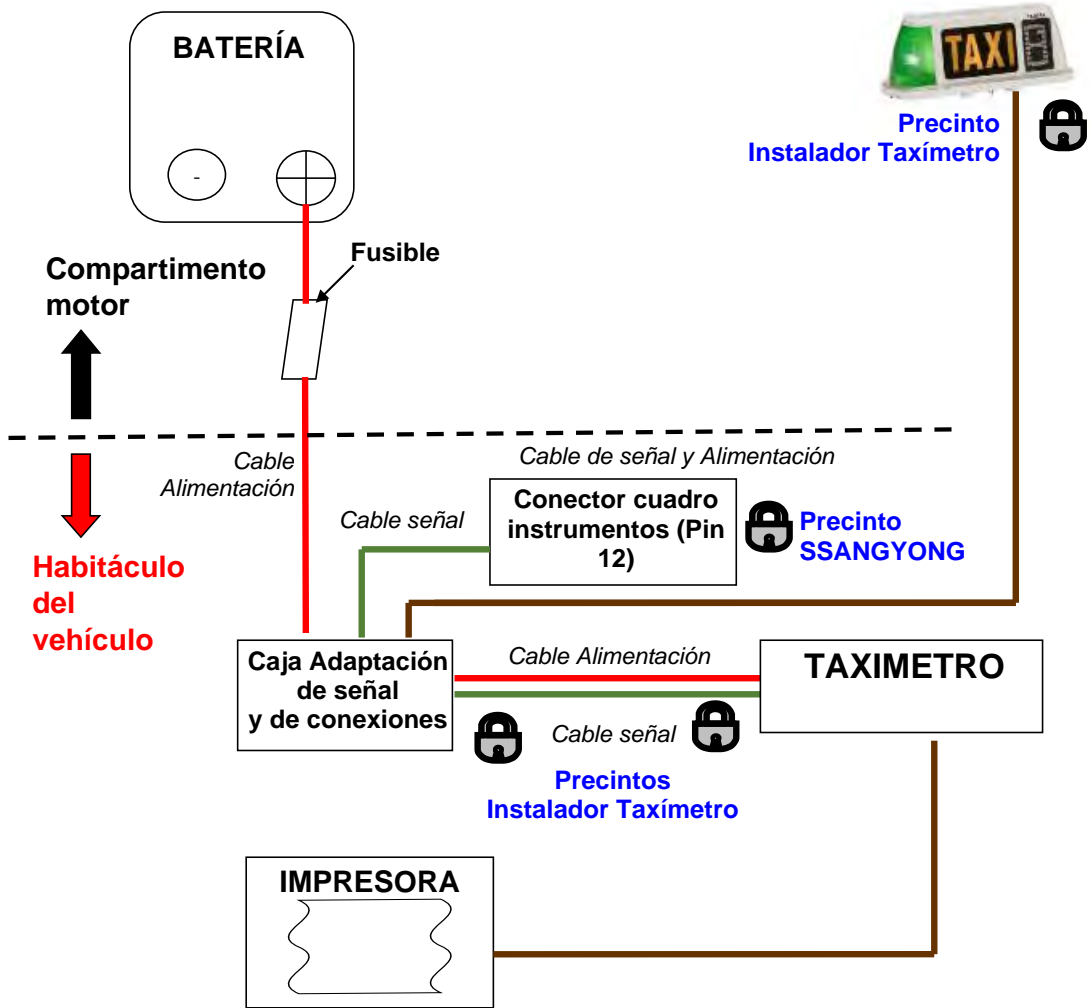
BATERÍA

-

TAXI

Precinto
Instalador Taxímetro

Fusible

Compartimento motor

Cable Alimentación

Cable de señal y Alimentación

Cable señal

Conector cuadro instrumentos (Pin 12)

Precinto SSANGYONG

Habitáculo del vehículo

Caja Adaptación de señal y de conexiones

Cable Alimentación

TAXIMETRO

Cable señal

Precintos
Instalador Taxímetro

IMPRESORA